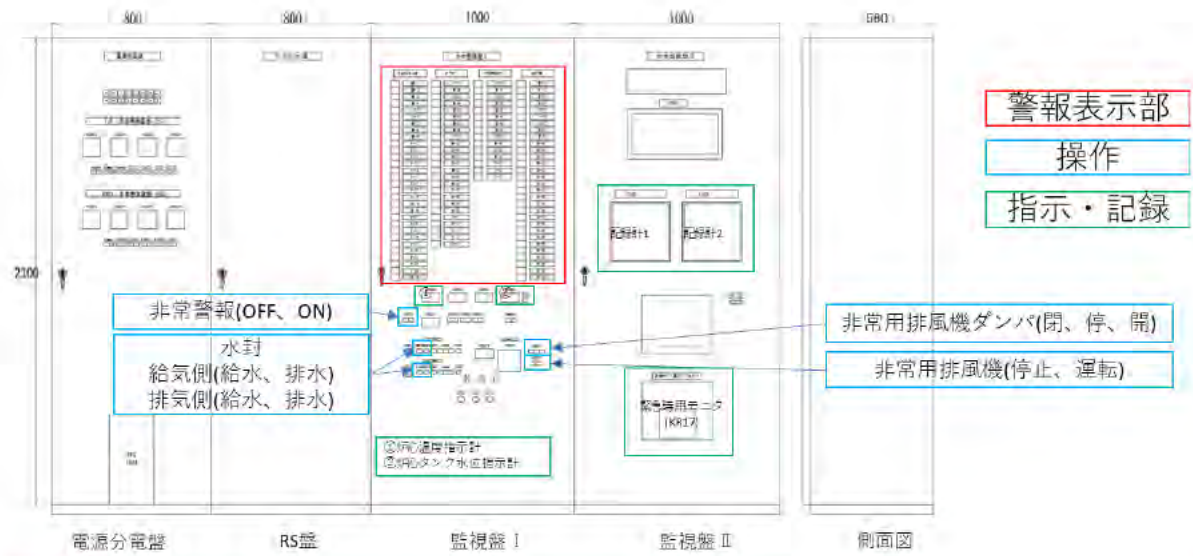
800 800 1000 1000 580

2300

警報表示部

操作

指示・記録

記録計1 記録計2

非常警報(OFF、ON)

水封
給気側(給水、排水)
排気側(給水、排水)

非常用排風機ダンパ(閉、停、開)

非常用排風機(停止、運転)

緊急時用モニタ
(KR17)

①炉心温度指示計
②炉心タンク水位指示計

電源分電盤 RS盤 監視盤 I 監視盤 II 側面図